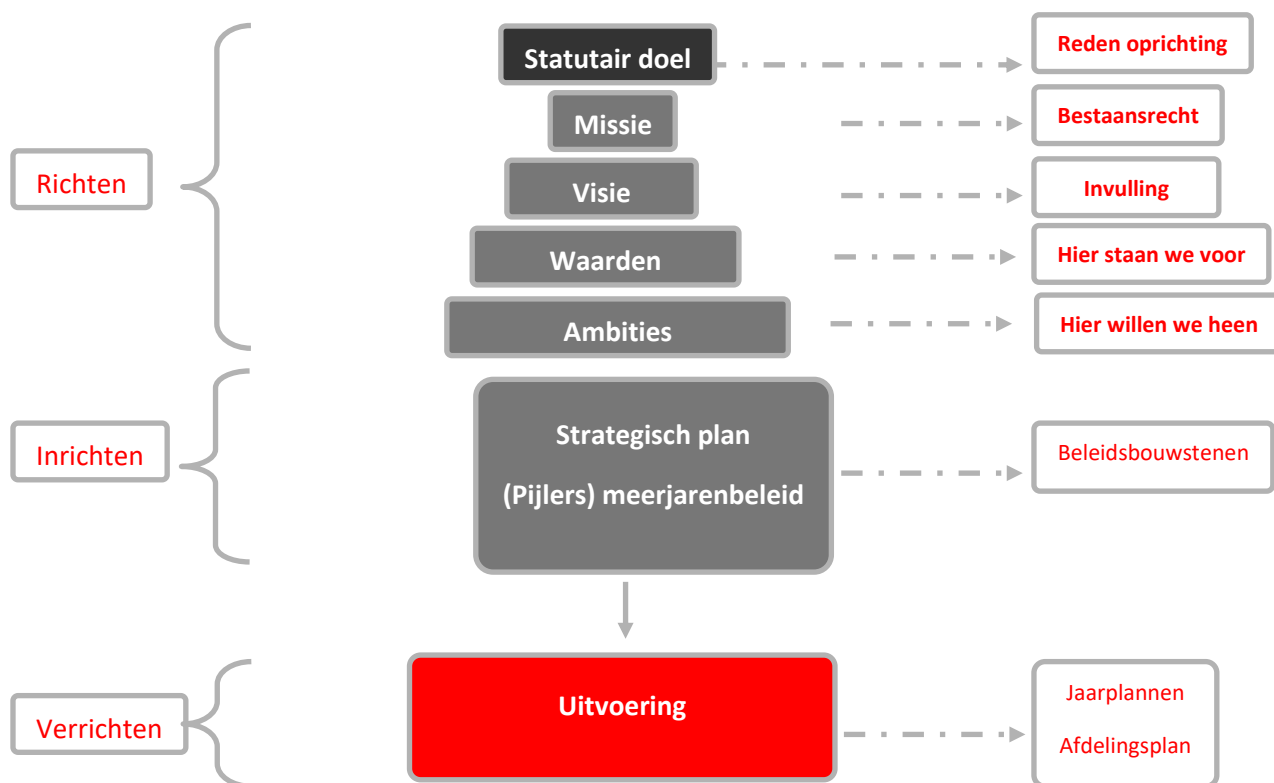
Richten

Statutair doel
Reden oprichting

Missie
Bestaansrecht

Visie
Invulling

Waarden
Hier staan we voor

Ambities
Hier willen we heen

Inrichten

Strategisch plan

(Pijlers) meerjarenbeleid

Beleidsbouwstenen

Verrichten

Uitvoering

Jaarplannen

Afdelingsplan